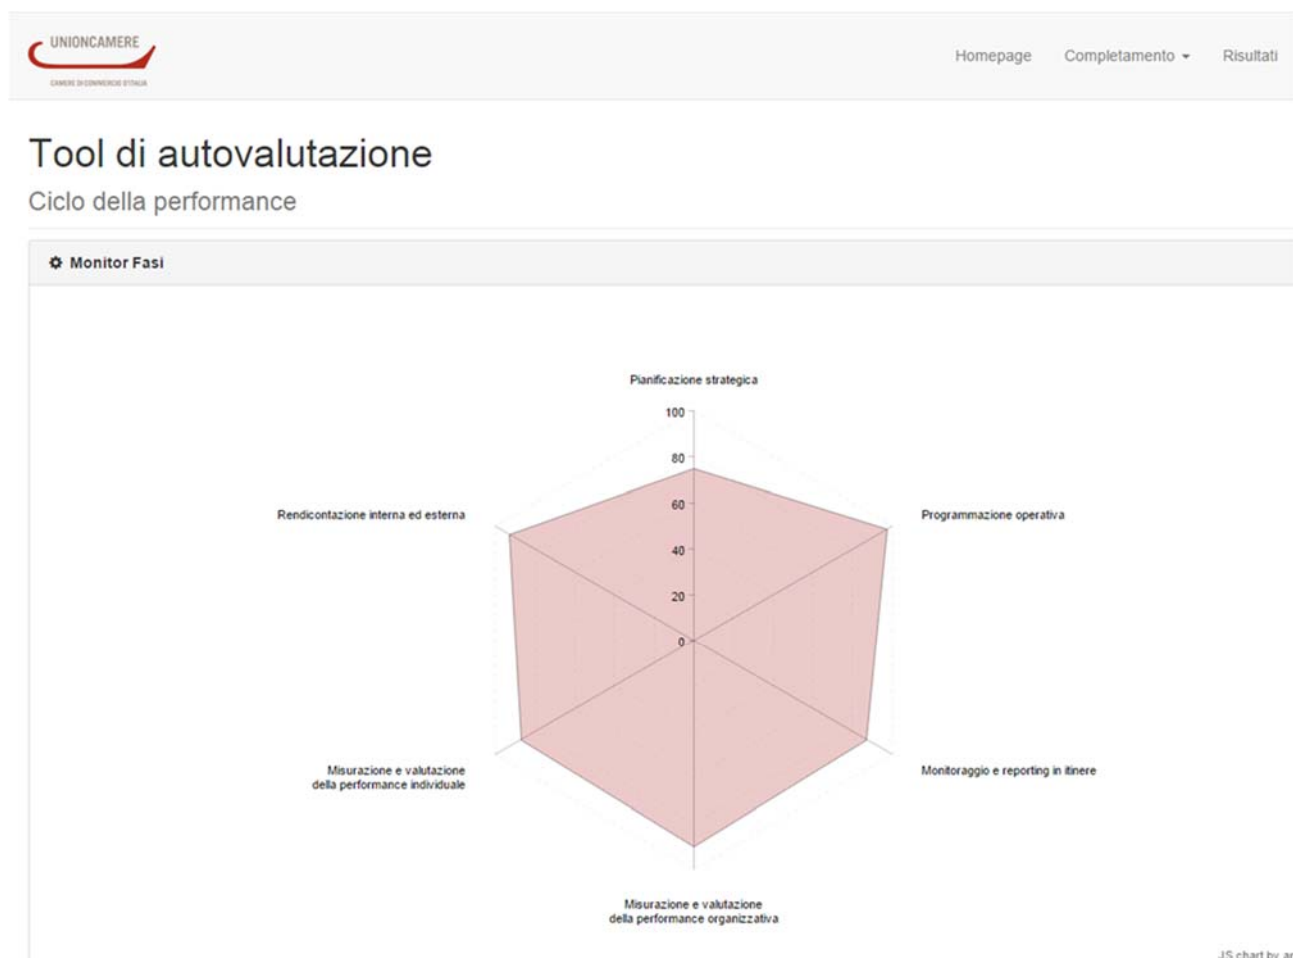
UNIONCAMERE
CAMERE DI COMMERCIO D'ITALIA

Homepage Completamento Risultati

Tool di autovalutazione

Ciclo della performance

Monitor Fasi

Pianificazione strategica

100
80
60
40
20
0

Programmazione operativa

Monitoraggio e reporting in itinere

Misurazione e valutazione della performance organizzativa

Misurazione e valutazione della performance individuale

Rendicontazione interna ed esterna

JS chart by a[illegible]